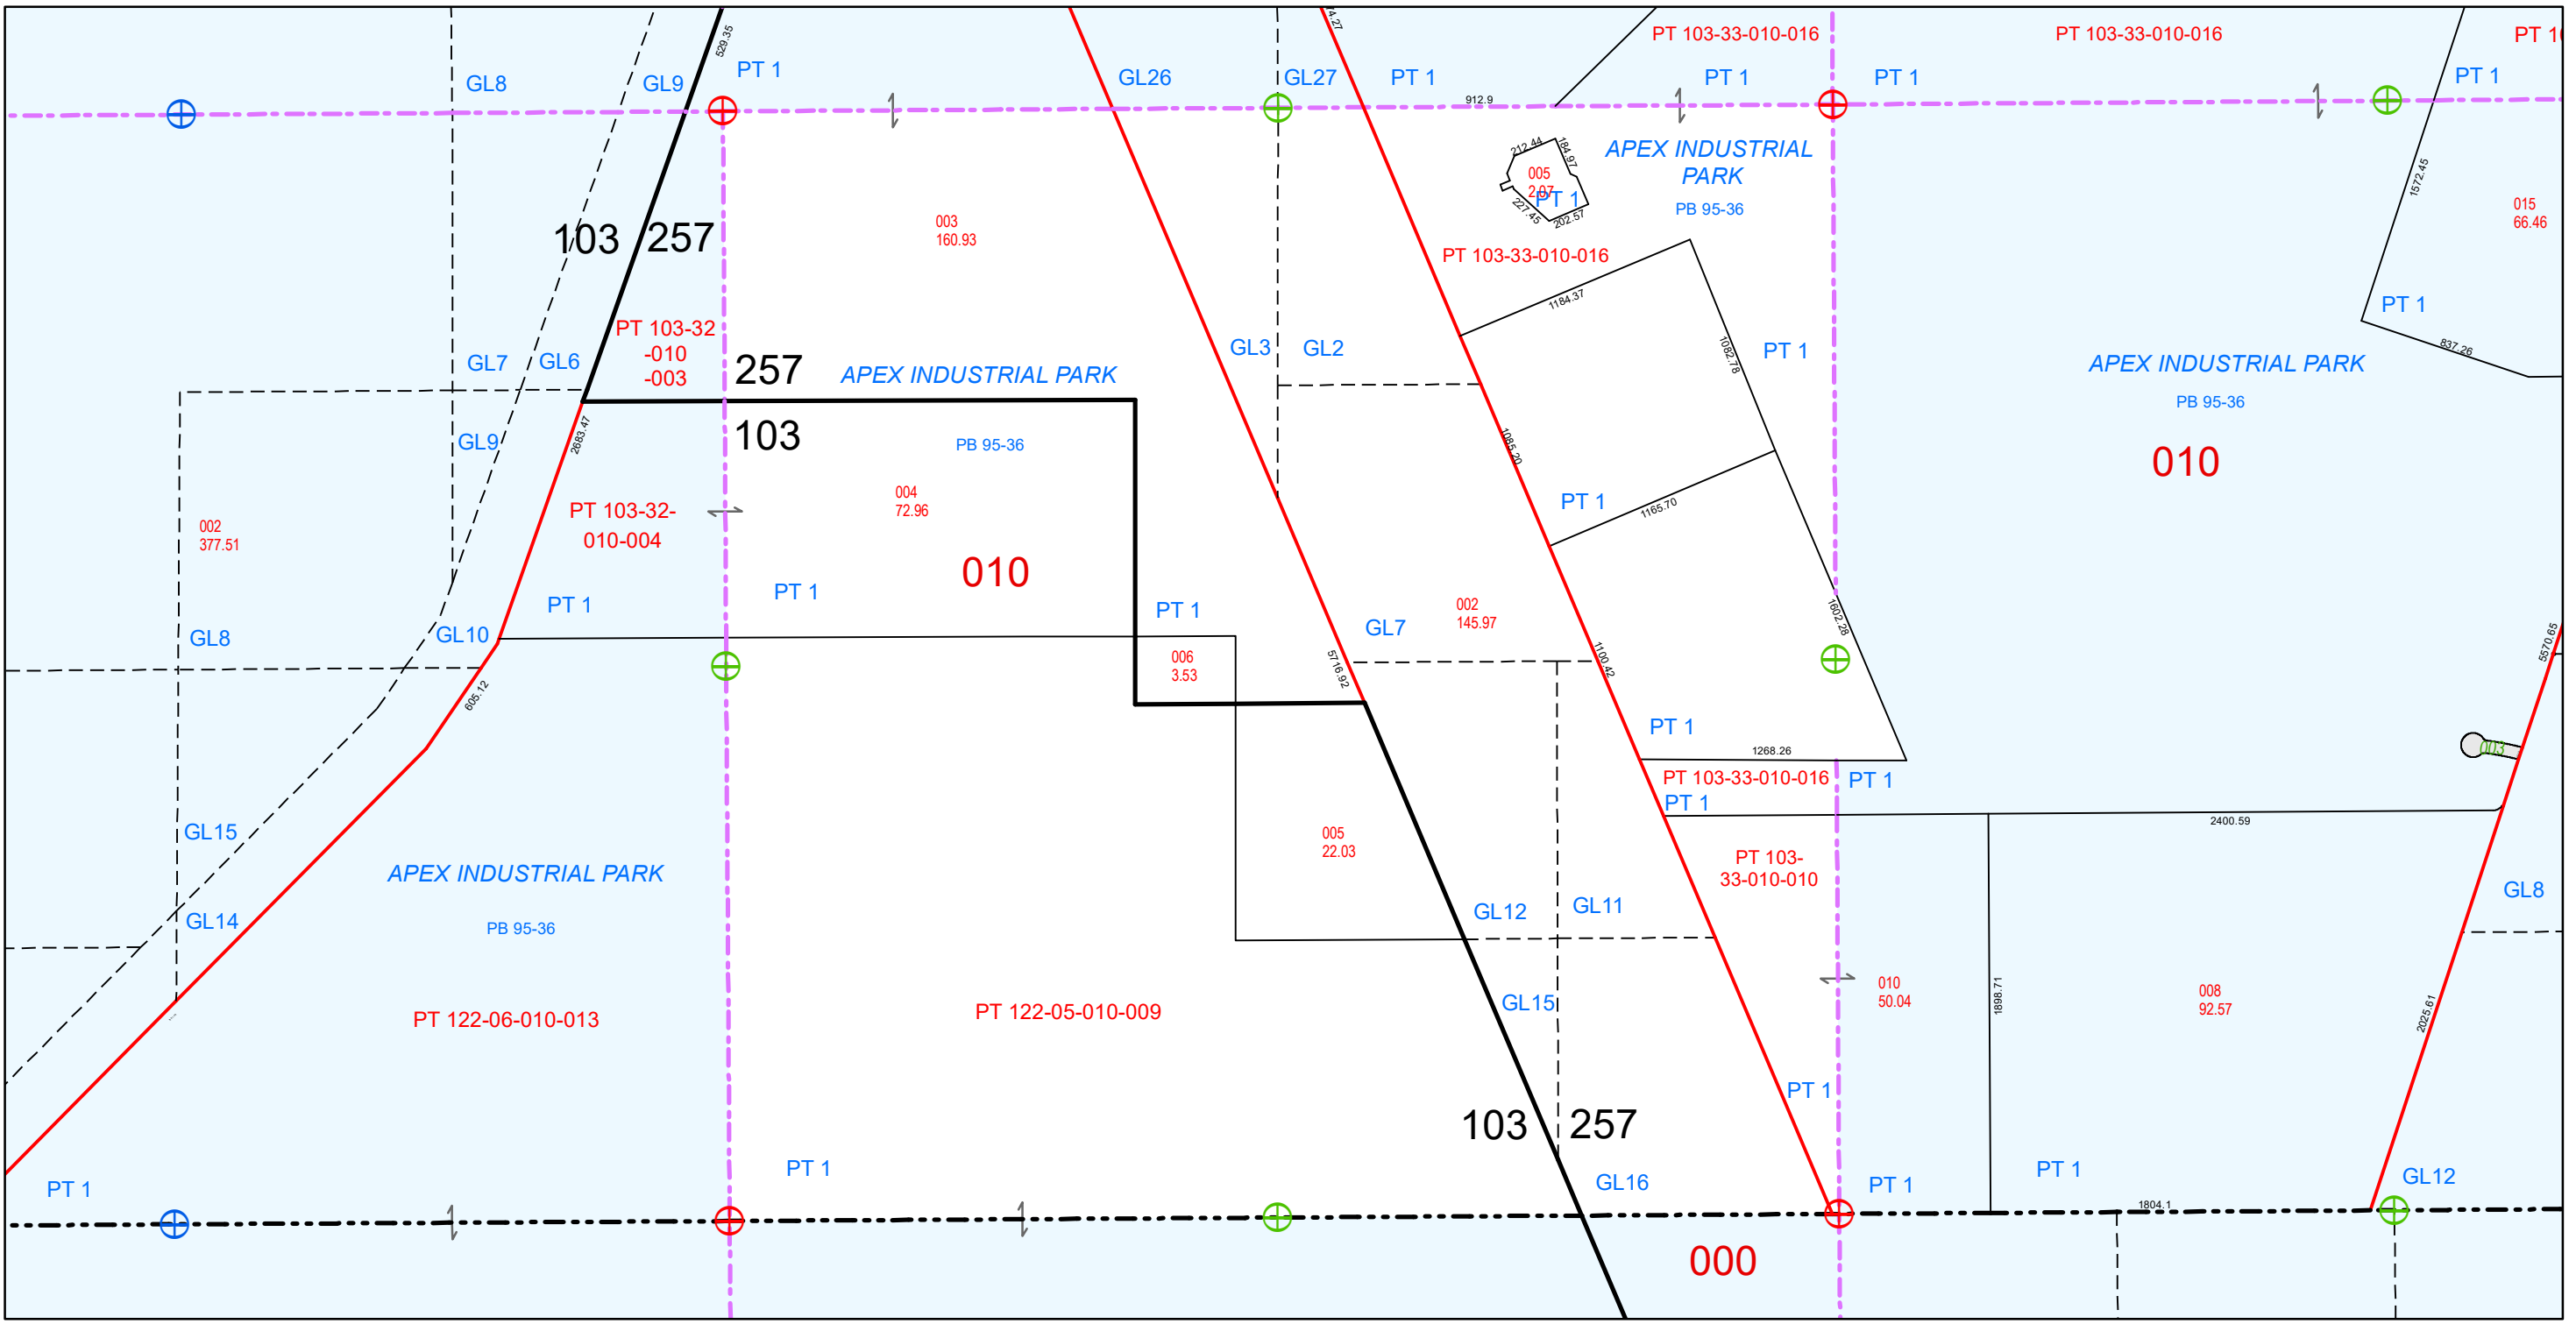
GL8
GL9
529.35
PT 1
GL26
GL27
PT 1
912.9
PT 103-33-010-016
PT 1
PT 1
PT 103-33-010-016
PT 1
PT 1
APEX INDUSTRIAL PARK
PB 95-36
212.44
184.97
005
2.07
PT 1
227.45
202.57
1572.45
015
66.46
103
257
003
160.93
PT 103-33-010-016
1184.37
PT 1
PT 103-32
-010
-003
GL7
GL6
257
APEX INDUSTRIAL PARK
GL3
GL2
1082.78
PT 1
837.26
APEX INDUSTRIAL PARK
PB 95-36
103
PB 95-36
GL9
2683.47
1085.20
010
002
377.51
PT 103-32-
010-004
004
72.96
PT 1
1165.70
010
PT 1
PT 1
PT 1
1602.28
002
145.97
GL7
GL8
GL10
006
3.53
5716.92
1100.42
5570.65
605.12
PT 1
1268.26
003
PT 103-33-010-016
PT 1
PT 1
2400.59
GL15
PT 103-
33-010-010
005
22.03
APEX INDUSTRIAL PARK
GL12
GL11
GL8
GL14
PB 95-36
010
50.04
1898.71
008
92.57
GL15
PT 122-06-010-013
PT 122-05-010-009
2025.61
PT 1
103
257
PT 1
PT 1
GL16
PT 1
PT 1
GL12
1804.1
000